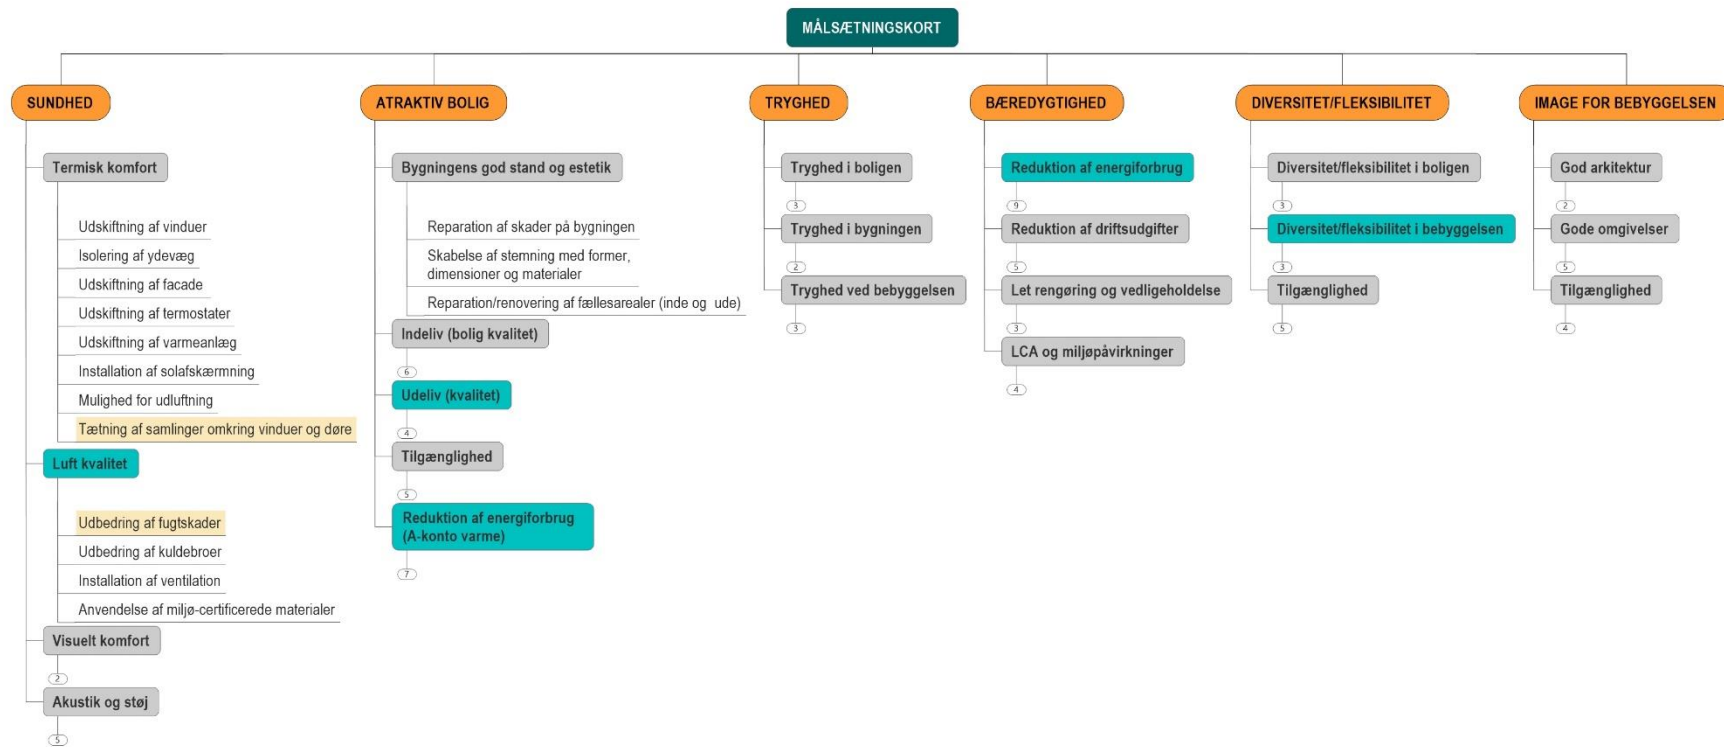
MÅLSÆTNINGSKORT

SUNDHED

Termisk komfort

Udskiftning af vinduer

Isolering af ydevæg

Udskiftning af facade

Udskiftning af termostater

Udskiftning af varmeanlæg

Installation af solafskærmning

Mulighed for udluftning

Tætning af samlinger omkring vinduer og døre

Luft kvalitet

Udbedring af fugtskader

Udbedring af kuldebroer

Installation af ventilation

Anvendelse af miljø-certificerede materialer

Visuelt komfort

2

Akustik og støj

5

ATRAKTIV BOLIG

Bygningens god stand og estetik

Reparation af skader på bygningen

Skabelse af stemning med former, dimensioner og materialer

Reparation/renovering af fællesarealer (inde og ude)

Indeliv (bolig kvalitet)

6

Udeliv (kvalitet)

4

Tilgænglighed

5

Reduktion af energiforbrug (A-konto varme)

7

TRYGHED

Tryghed i boligen

3

Tryghed i bygningen

2

Tryghed ved bebyggelsen

3

BÆREDYGTIGHED

Reduktion af energiforbrug

9

Reduktion af driftsudgifter

5

Let rengøring og vedligeholdelse

3

LCA og miljøpåvirkninger

4

DIVERSITET/FLEKSIBILITET

Diversitet/fleksibilitet i boligen

3

Diversitet/fleksibilitet i bebyggelsen

3

Tilgænglighed

5

IMAGE FOR BEBYGGELSEN

God arkitektur

2

Gode omgivelser

5

Tilgænglighed

4